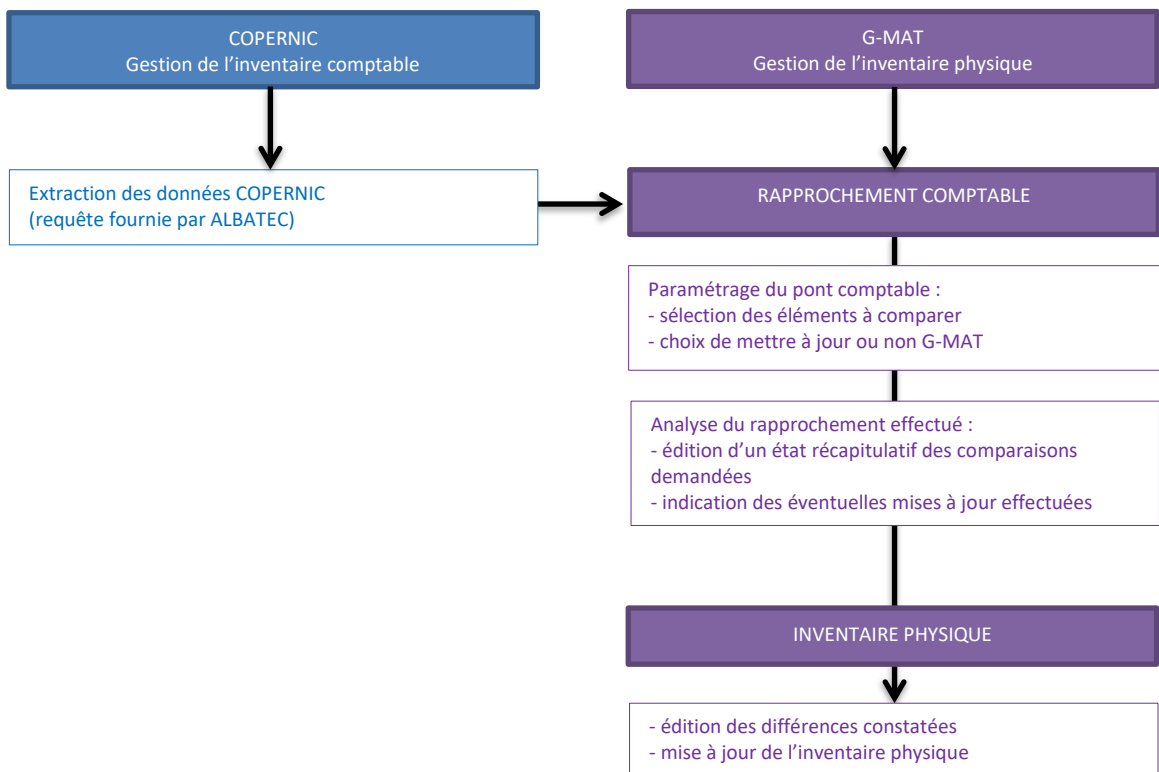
COPERNIC
Gestion de l’inventaire comptable

G-MAT
Gestion de l’inventaire physique

Extraction des données COPERNIC
(requête fournie par ALBATEC)

RAPPROCHEMENT COMPTABLE

Paramétrage du pont comptable :
- sélection des éléments à comparer
- choix de mettre à jour ou non G-MAT

Analyse du rapprochement effectué :
- édition d’un état récapitulatif des comparaisons demandées
- indication des éventuelles mises à jour effectuées

INVENTAIRE PHYSIQUE

- édition des différences constatées
- mise à jour de l’inventaire physique